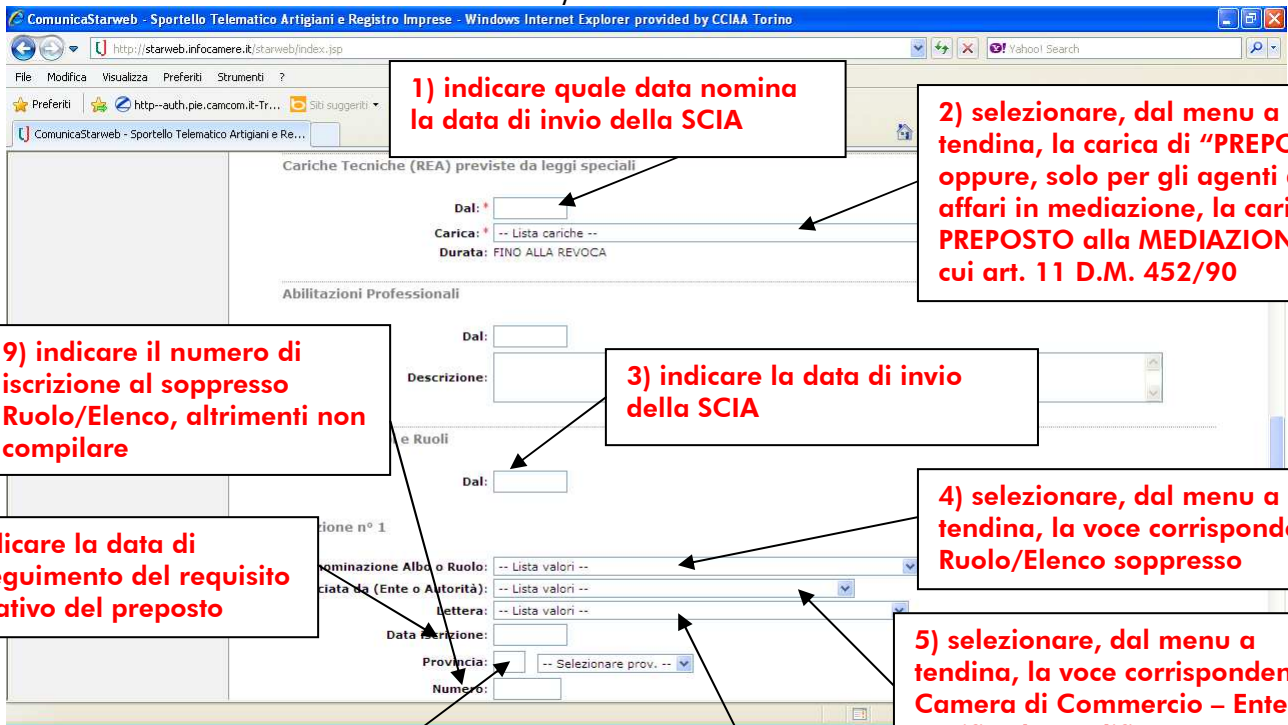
ComunicaStarweb - Sportello Telematico Artigiani e Registro Imprese - Windows Internet Explorer provided by CCIAA Torino

http://starweb.infocamere.it/starweb/index.jsp

Yahoo! Search

File Modifica Visualizza Preferiti Strumenti ?

Preferiti http--auth.pie.camcom.it-Tr... Siti suggeriti

ComunicaStarweb - Sportello Telematico Artigiani e Re...

1) indicare quale data nomina la data di invio della SCIA

2) selezionare, dal menu a tendina, la carica di "PREPO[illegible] oppure, solo per gli agenti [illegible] affari in mediazione, la cari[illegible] PREPOSTO alla MEDIAZION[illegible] cui art. 11 D.M. 452/90

Cariche Tecniche (REA) previste da leggi speciali

Dal: *

Carica: * -- Lista cariche --

Durata: FINO ALLA REVOCA

Abilitazioni Professionali

Dal:

Descrizione:

9) indicare il numero di iscrizione al soppresso Ruolo/Elenco, altrimenti non compilare

3) indicare la data di invio della SCIA

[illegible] e Ruoli

Dal:

4) selezionare, dal menu a tendina, la voce corrispond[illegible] Ruolo/Elenco soppresso

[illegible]zione n° 1

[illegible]icare la data di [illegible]eguimento del requisito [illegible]ativo del preposto

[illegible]nominazione Albo o Ruolo: -- Lista valori --

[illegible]ciata da (Ente o Autorità): -- Lista valori --

Lettera: -- Lista valori --

Data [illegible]crizione:

Provincia: -- Selezionare prov. --

Numero:

5) selezionare, dal menu a tendina, la voce corrisponden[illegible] Camera di Commercio – Ente